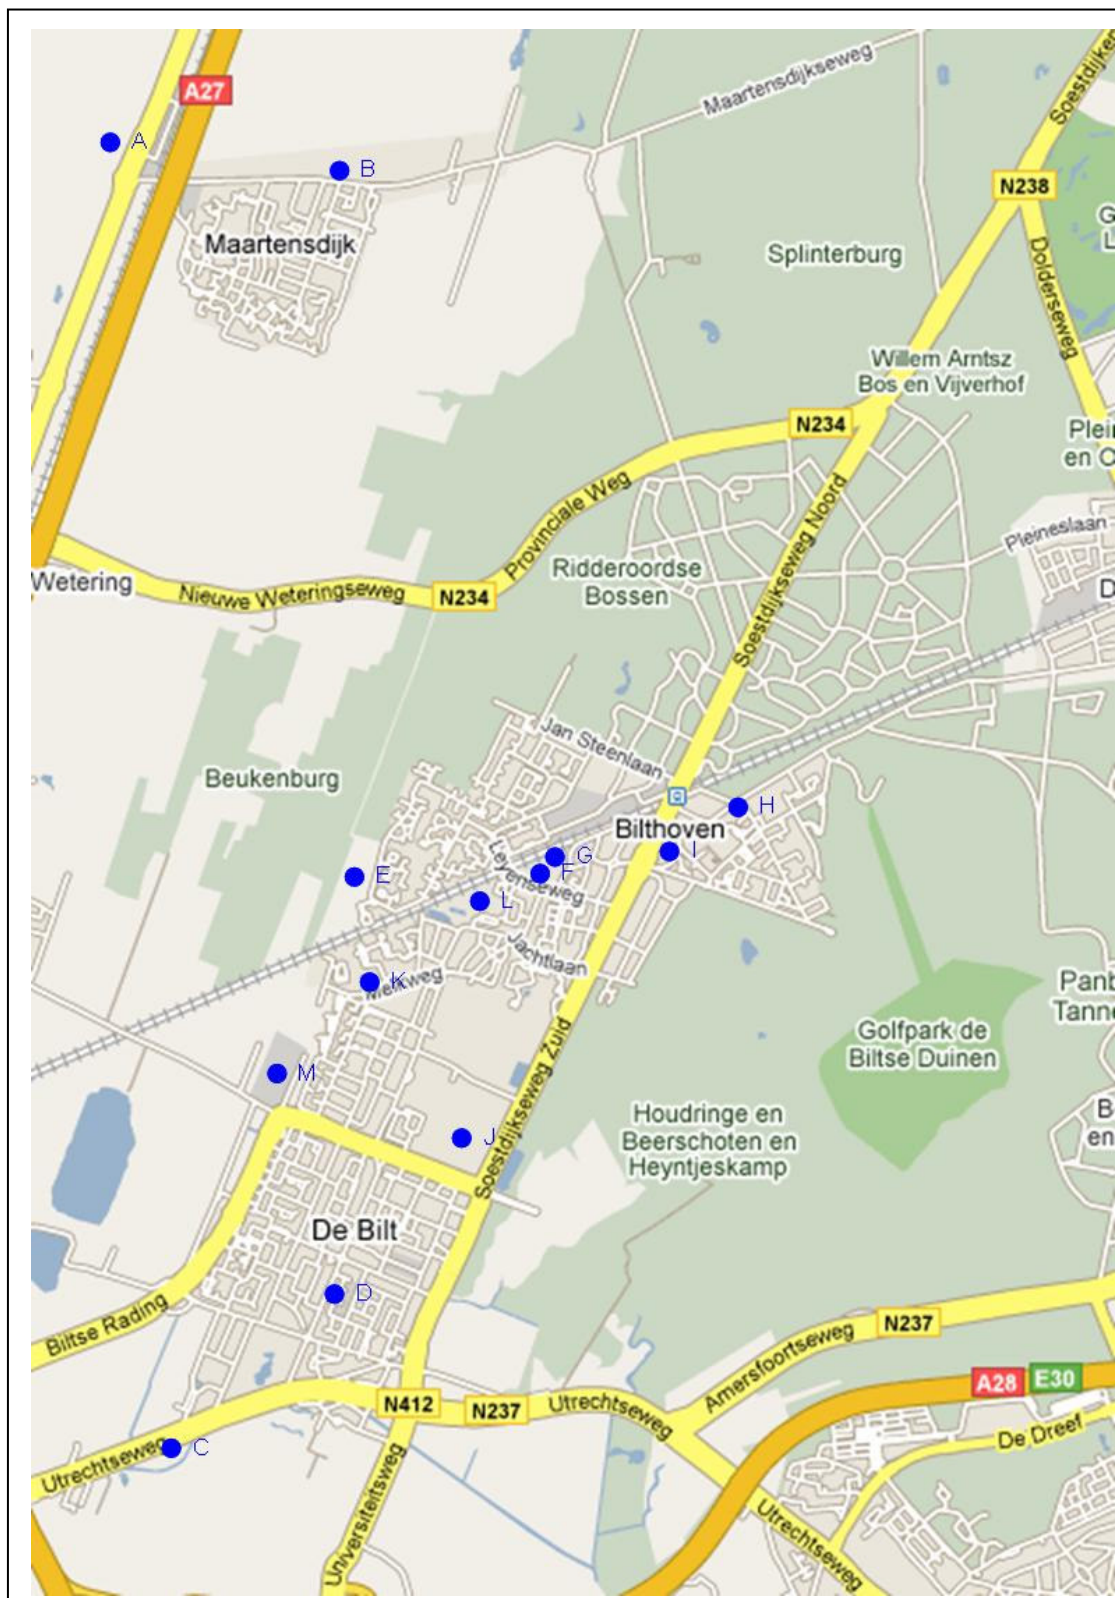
A27
A
B
Maartensdijkseweg
Soestdijk
N238
G
L
Maartensdijk
Splinterburg
Dolderseweg
Willem Arntsz Bos en Vijverhof
N234
Plei en O
Provinciale Weg
Pleineslaan
Wetering
Nieuwe Weteringseweg
N234
Ridderoordse Bossen
Soestdijkseweg Noord
D
Jan Steenlaan
Beukenburg
H
Bilthoven
I
G
E
F
Leyenseweg
L
Jachtlaan
K
Melkweg
Pan Tann
Golfpark de Biltse Duinen
M
Houdringe en Beerschoten en Heyntjeskamp
B en
J
Soestdijkseweg Zuid
De Bilt
D
Biltse Rading
N237
Amersfoortseweg
A28
E30
N412
N237
Utrechtseweg
De Dreef
Utrechtseweg
C
Universiteitsweg
Utrechtseweg